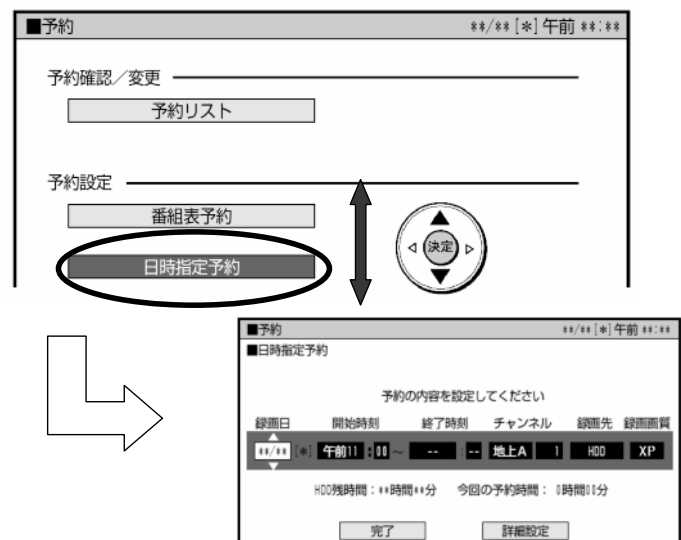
■予約

**/** [*] 午前 **:**

予約確認／変更

予約リスト

予約設定

番組表予約

日時指定予約

決定

■予約

**/** [*] 午前 **:**

■日時指定予約

予約の内容を設定してください

| 録画日 | 開始時刻 | 終了時刻 | チャンネル | 録画先 | 録画画質 |
|---|---|---|---|---|---|
| **/** [*] | 午前11 : 00 ～ | -- : -- | 地上A 1 | HDD | XP |

HDD残時間：**時間**分　今回の予約時間：0時間00分

完了

詳細設定